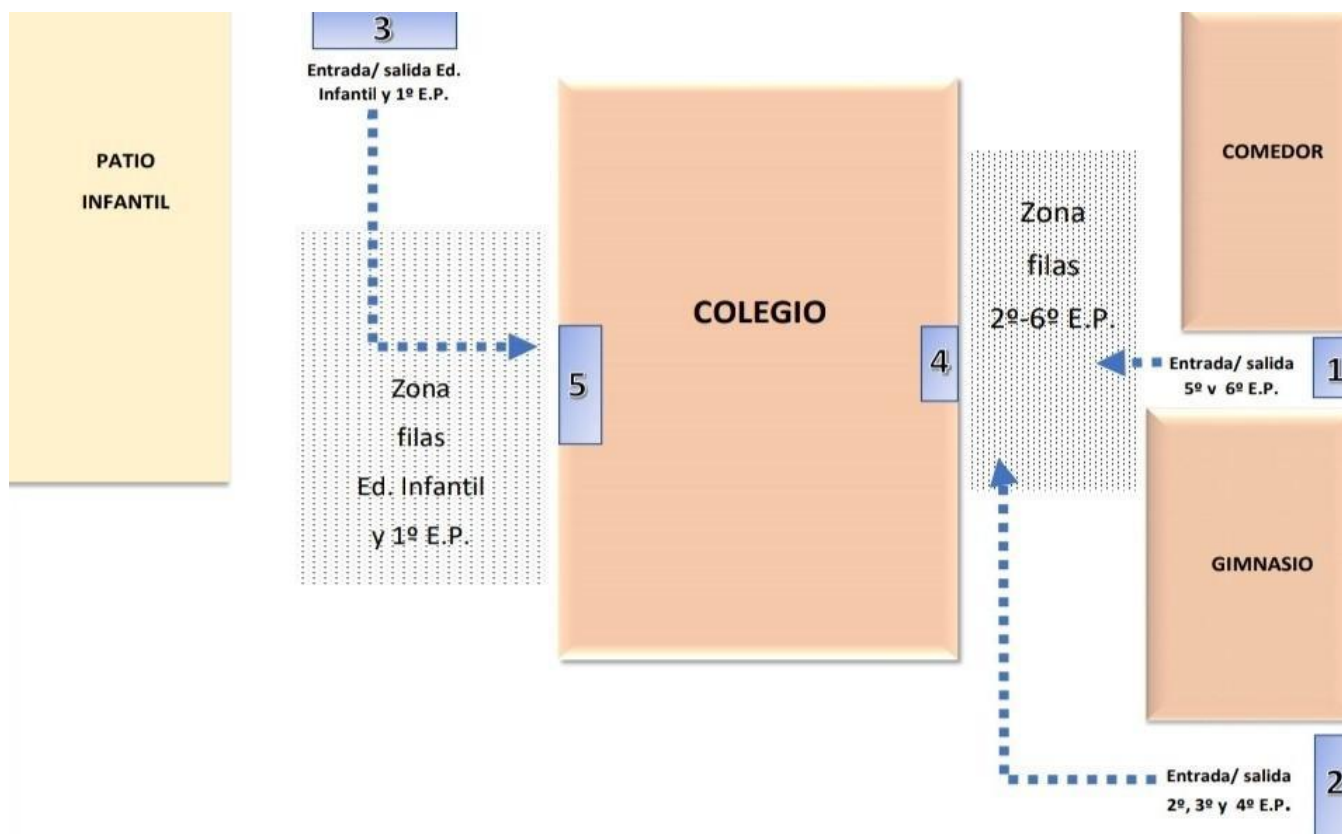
3

Entrada/ salida Ed. Infantil y 1º E.P.

PATIO INFANTIL

COMEDOR

Zona filas 2º-6º E.P.

COLEGIO

5

4

Entrada/ salida 5º y 6º E.P.

1

Zona filas Ed. Infantil y 1º E.P.

GIMNASIO

Entrada/ salida 2º, 3º y 4º E.P.

2